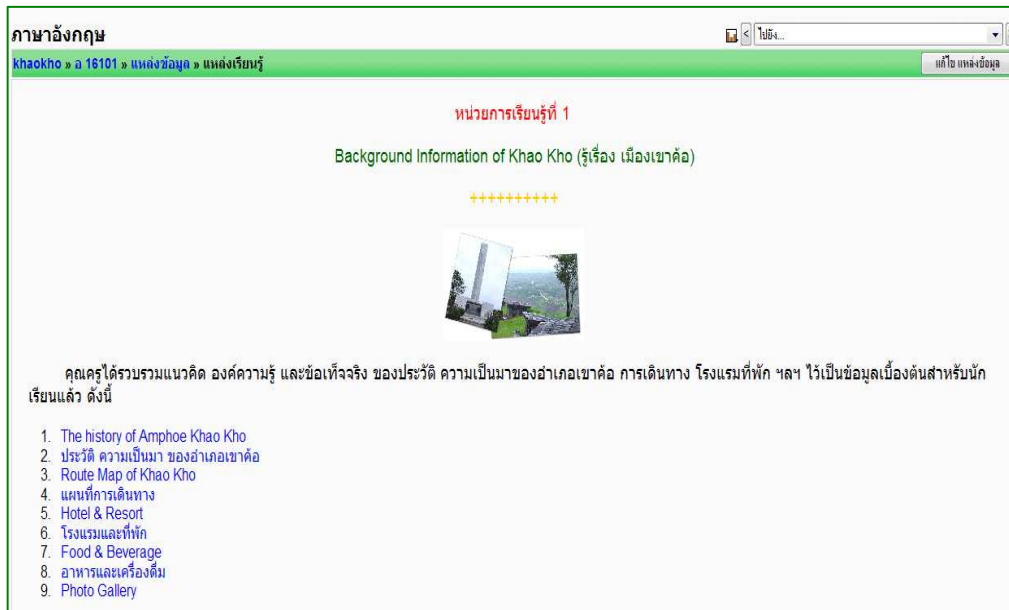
ภาษาอังกฤษ

ไปยัง...

khaokho » อ 16101 » แหล่งข้อมูล » แหล่งเรียนรู้

แก้ไข แหล่งข้อมูล

หน่วยการเรียนรู้ที่ 1

Background Information of Khao Kho (รู้เรื่อง เมืองเขาค้อ)

++++++++++

คุณครูได้รวบรวมแนวคิด องค์ความรู้ และข้อเท็จจริง ของประวัติ ความเป็นมาของอำเภอเขาค้อ การเดินทาง โรงแรมที่พัก ฯลฯ ไว้เป็นข้อมูลเบื้องต้นสำหรับนักเรียนแล้ว ดังนี้

1. The history of Amphoe Khao Kho
2. ประวัติ ความเป็นมา ของอำเภอเขาค้อ
3. Route Map of Khao Kho
4. แผนที่การเดินทาง
5. Hotel & Resort
6. โรงแรมและที่พัก
7. Food & Beverage
8. อาหารและเครื่องดื่ม
9. Photo Gallery